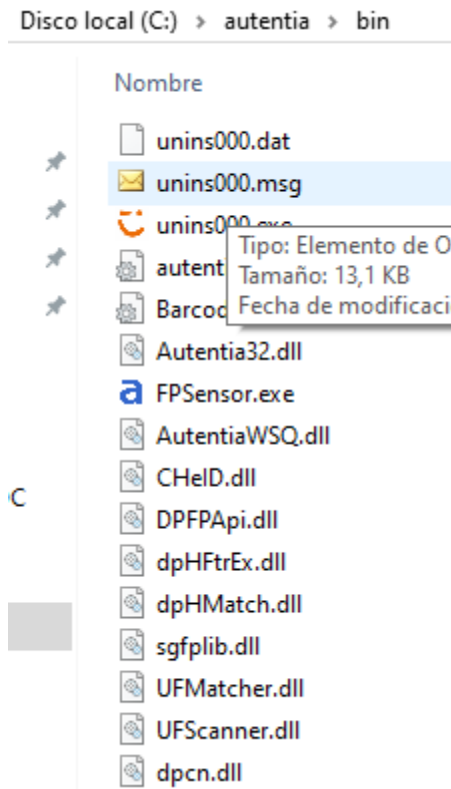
Disco local (C:) > autentia > bin

Nombre

unins000.dat
unins000.msg
unins000.exe
autent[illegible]
Barcod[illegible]

Tipo: Elemento de O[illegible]
Tamaño: 13,1 KB
Fecha de modificaci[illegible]

Autentia32.dll
FPSensor.exe
AutentiaWSQ.dll
CHelD.dll
DPFPApi.dll
dpHFtrEx.dll
dpHMatch.dll
sgfplib.dll
UFMatcher.dll
UFScanner.dll
dpcn.dll

C